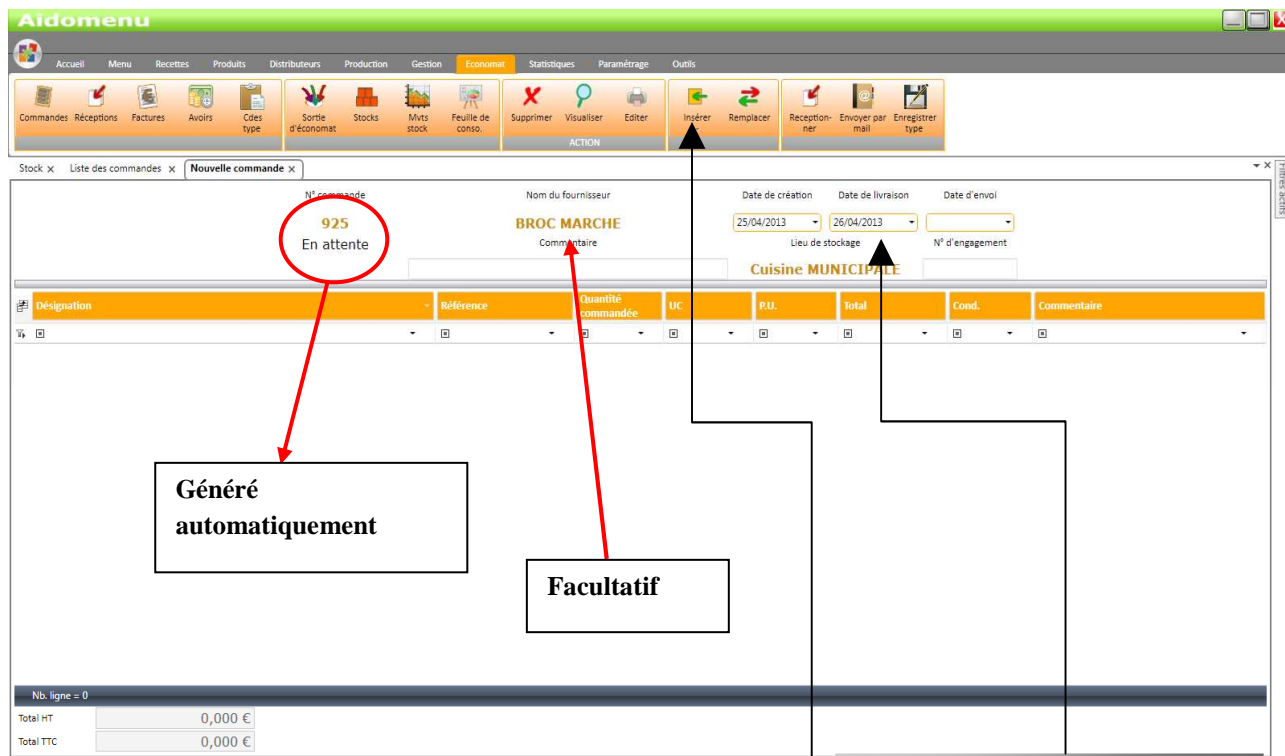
Aidomenu

Accueil Menu Recettes Produits Distributeurs Production Gestion Economat Statistiques Paramétrage Outils

Commandes Réceptions Factures Avoirs Cdes type

Sortie d'économat Stocks Mvts stock Feuille de conso.

Supprimer Visualiser Editer
ACTION

Insérer Remplacer

Receptionner Envoyer par mail Enregistrer type

Stock × Liste des commandes × Nouvelle commande ×

Filtres actifs

N° commande
925
En attente

Nom du fournisseur
BROC MARCHE
Commentaire

Date de création
25/04/2013

Date de livraison
26/04/2013

Date d'envoi

Lieu de stockage
Cuisine MUNICIPALE

N° d'engagement

| Désignation | Référence | Quantité commandée | UC | P.U. | Total | Cond. | Commentaire |
|---|---|---|---|---|---|---|---|

Généré automatiquement

Facultatif

Nb. ligne = 0

Total HT 0,000 €
Total TTC 0,000 €